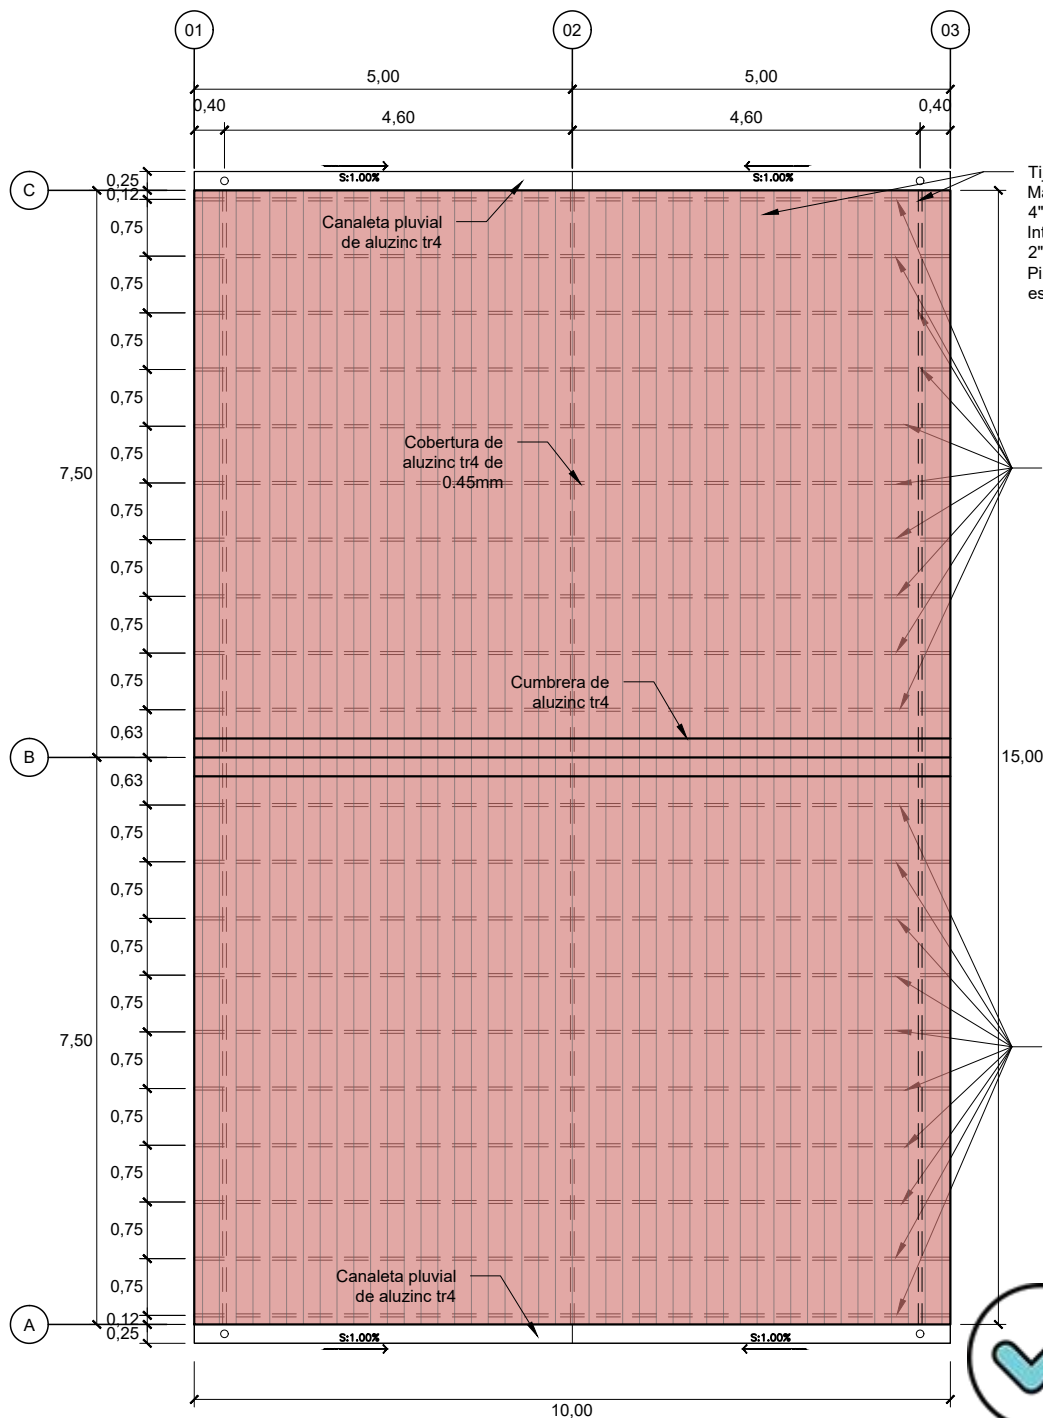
01
02
03
5,00
5,00
0,40
4,60
4,60
0,40
C
0,25
0,12
S:1.00%
S:1.00%
Ti
M
4"
In
2"
Pi
es
Canaleta pluvial de aluzinc tr4
0,75
0,75
0,75
0,75
0,75
7,50
Cobertura de aluzinc tr4 de 0.45mm
0,75
0,75
0,75
0,75
0,63
Cumbrera de aluzinc tr4
B
15,00
0,63
0,75
0,75
0,75
0,75
7,50
0,75
0,75
0,75
0,75
0,75
Canaleta pluvial de aluzinc tr4
A
0,12
0,25
S:1.00%
S:1.00%
10,00